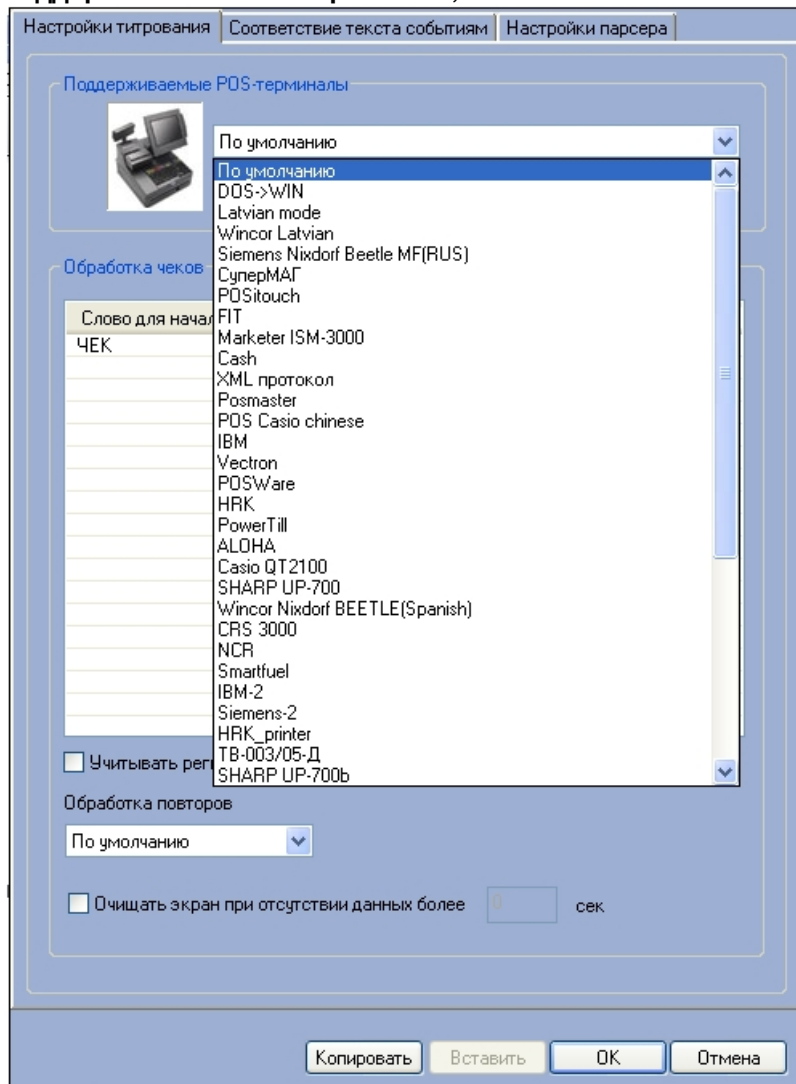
Настройки титрования | Соответствие текста событиям | Настройки парсера

Поддерживаемые POS-терминалы

По умолчанию

По умолчанию
DOS->WIN
Latvian mode
Wincor Latvian
Siemens Nixdorf Beetle MF(RUS)
СуперМАГ
POSitouch
FIT
Marketer ISM-3000
Cash
XML протокол
Posmaster
POS Casio chinese
IBM
Vectron
POSWare
HRK
PowerTill
ALOHA
Casio QT2100
SHARP UP-700
Wincor Nixdorf BEETLE(Spanish)
CRS 3000
NCR
Smartfuel
IBM-2
Siemens-2
HRK_printer
ТВ-003/05-Д
SHARP UP-700b

Обработка чеков

Слово для начал

ЧЕК

Учитывать рег

Обработка повторов

По умолчанию

Очищать экран при отсутствии данных более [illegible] сек

Копировать | Вставить | OK | Отмена